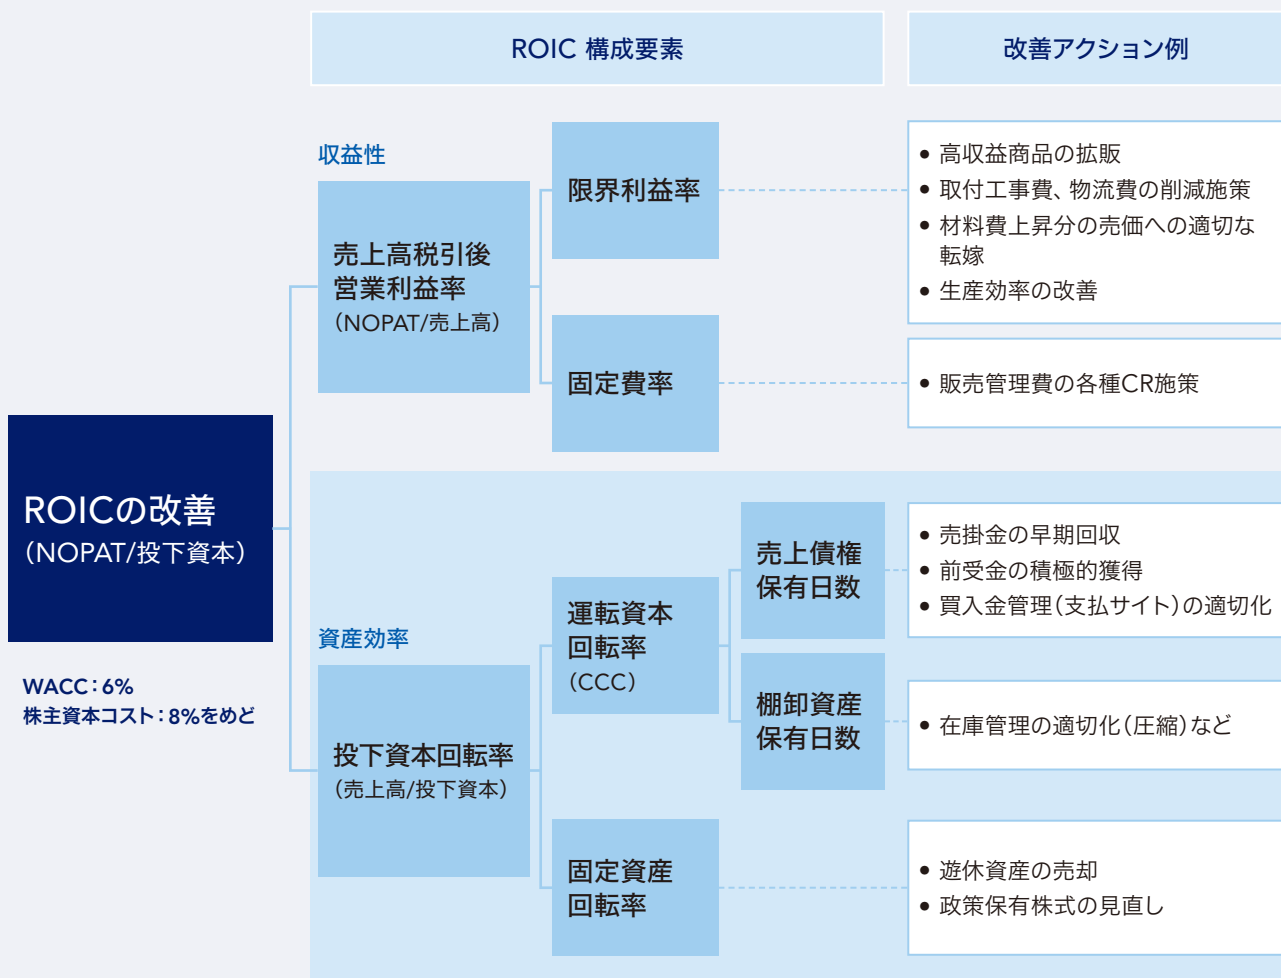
ROIC 構成要素

改善アクション例

ROICの改善
(NOPAT/投下資本)

WACC:6%
株主資本コスト:8%をめど

収益性

売上高税引後営業利益率
(NOPAT/売上高)

限界利益率

• 高収益商品の拡販
• 取付工事費、物流費の削減施策
• 材料費上昇分の売価への適切な転嫁
• 生産効率の改善

固定費率

• 販売管理費の各種CR施策

資産効率

投下資本回転率
(売上高/投下資本)

運転資本回転率
(CCC)

売上債権保有日数

• 売掛金の早期回収
• 前受金の積極的獲得
• 買入金管理(支払サイト)の適切化

棚卸資産保有日数

• 在庫管理の適切化(圧縮)など

固定資産回転率

• 遊休資産の売却
• 政策保有株式の見直し